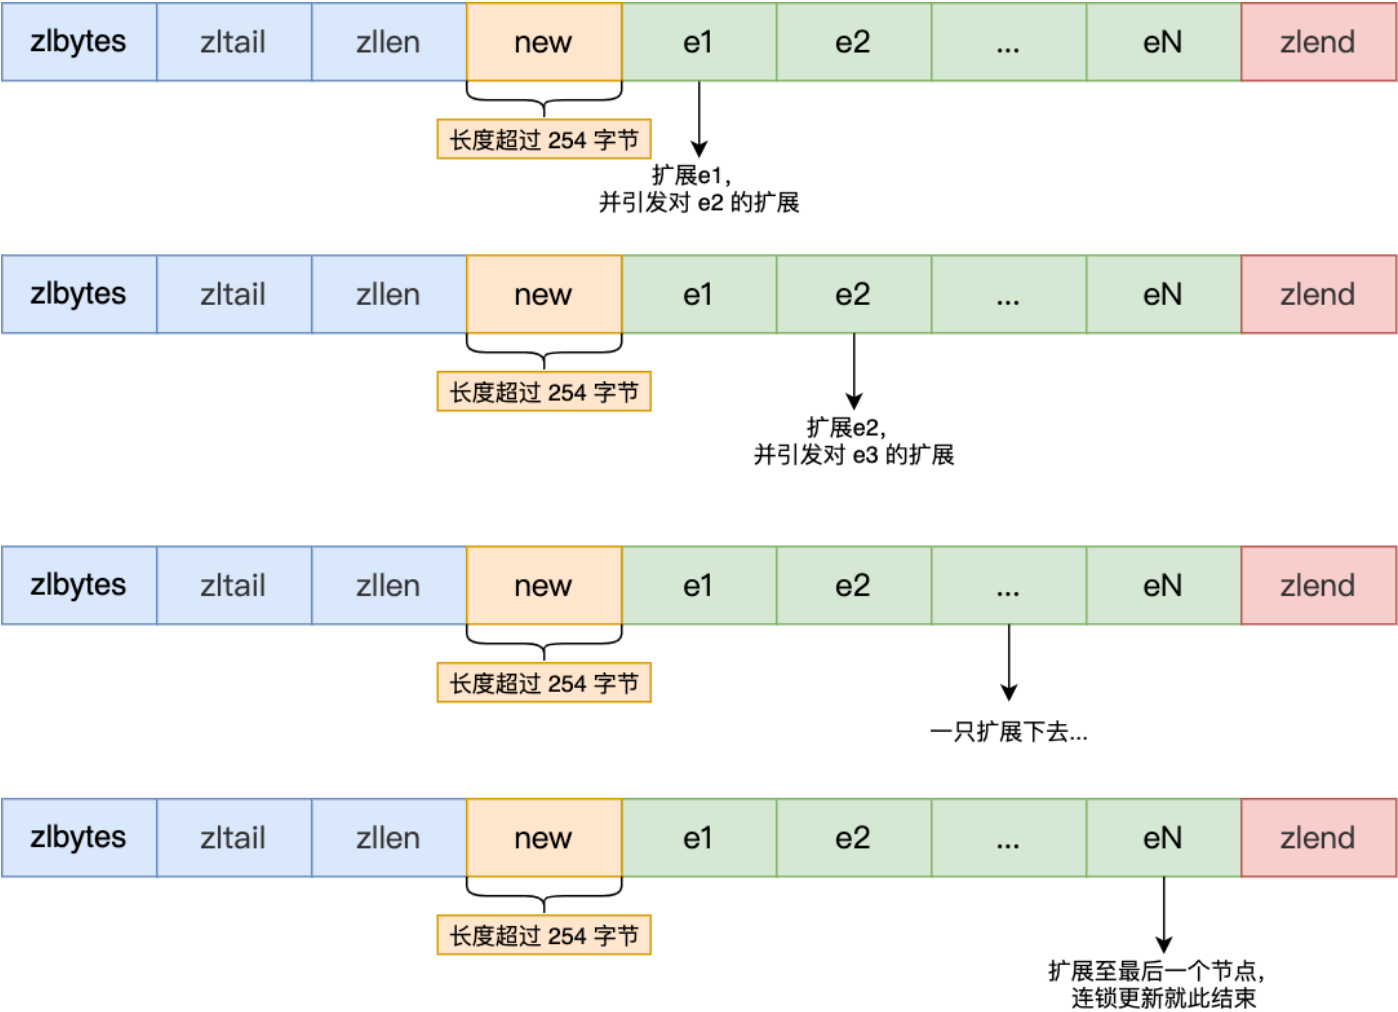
| zlbytes | zltail | zllen | new | e1 | e2 | ... | eN | zlend |
|---|---|---|---|---|---|---|---|---|

长度超过 254 字节

扩展e1，
并引发对 e2 的扩展

| zlbytes | zltail | zllen | new | e1 | e2 | ... | eN | zlend |
|---|---|---|---|---|---|---|---|---|

长度超过 254 字节

扩展e2，
并引发对 e3 的扩展

| zlbytes | zltail | zllen | new | e1 | e2 | ... | eN | zlend |
|---|---|---|---|---|---|---|---|---|

长度超过 254 字节

一只扩展下去...

| zlbytes | zltail | zllen | new | e1 | e2 | ... | eN | zlend |
|---|---|---|---|---|---|---|---|---|

长度超过 254 字节

扩展至最后一个节点，
连锁更新就此结束